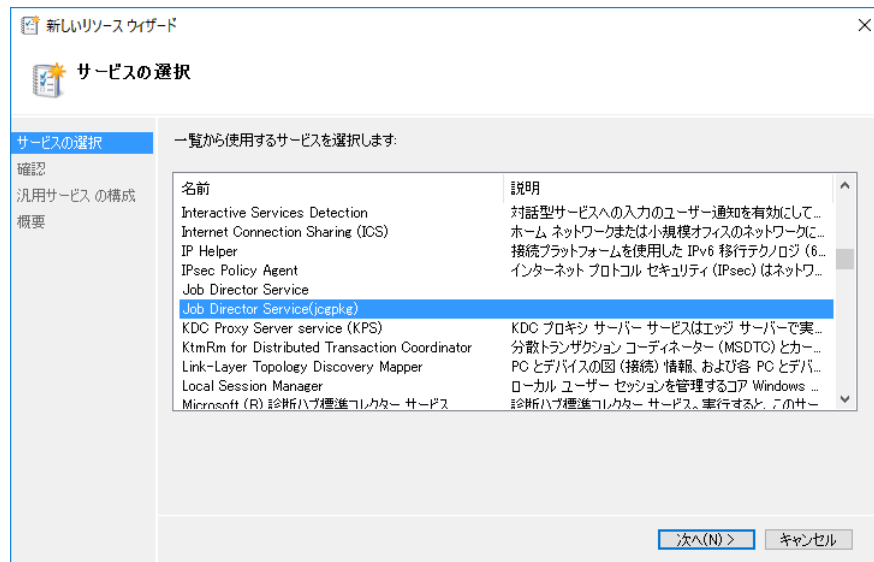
新しいリソース ウィザード

サービスの選択

サービスの選択
確認
汎用サービス の構成
概要

一覧から使用するサービスを選択します:

| 名前 | 説明 |
|---|---|
| Interactive Services Detection | 対話型サービスへの入力のユーザー通知を有効にして… |
| Internet Connection Sharing (ICS) | ホーム ネットワークまたは小規模オフィスのネットワークに… |
| IP Helper | 接続プラットフォームを使用した IPv6 移行テクノロジ (6… |
| IPsec Policy Agent | インターネット プロトコル セキュリティ (IPsec) はネットワ… |
| Job Director Service | |
| Job Director Service(jcgpkg) | |
| KDC Proxy Server service (KPS) | KDC プロキシ サーバー サービスはエッジ サーバーで実… |
| KtmRm for Distributed Transaction Coordinator | 分散トランザクション コーディネーター (MSDTC) とカー… |
| Link-Layer Topology Discovery Mapper | PC とデバイスの図 (接続) 情報、および各 PC とデバ… |
| Local Session Manager | ローカル ユーザー セッションを管理するコア Windows … |
| Microsoft (R) 診断ハブ標準コレクター サービス | 診断ハブ標準コレクター サービス。実行すると、このサー… |

次へ(N) >　キャンセル